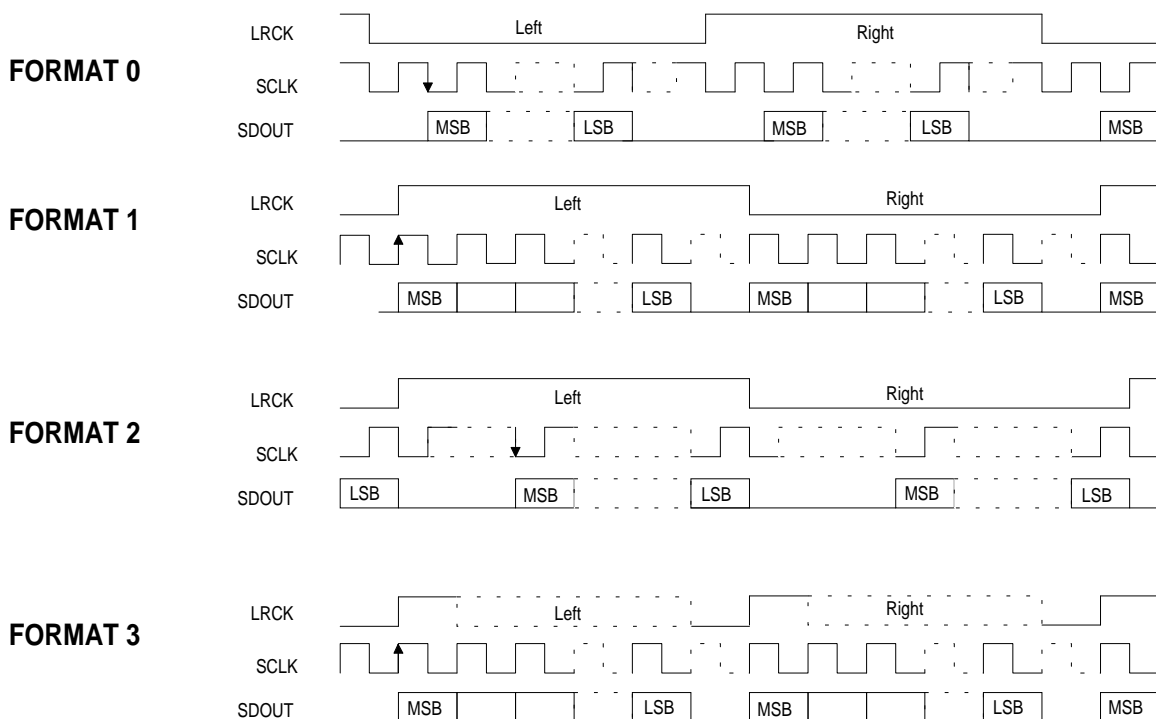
FORMAT 0

LRCK Left Right

SCLK

SDOUT MSB LSB MSB LSB MSB

FORMAT 1

LRCK Left Right

SCLK

SDOUT MSB LSB MSB LSB MSB

FORMAT 2

LRCK Left Right

SCLK

SDOUT LSB MSB LSB MSB LSB

FORMAT 3

LRCK Left Right

SCLK

SDOUT MSB LSB MSB LSB MSB